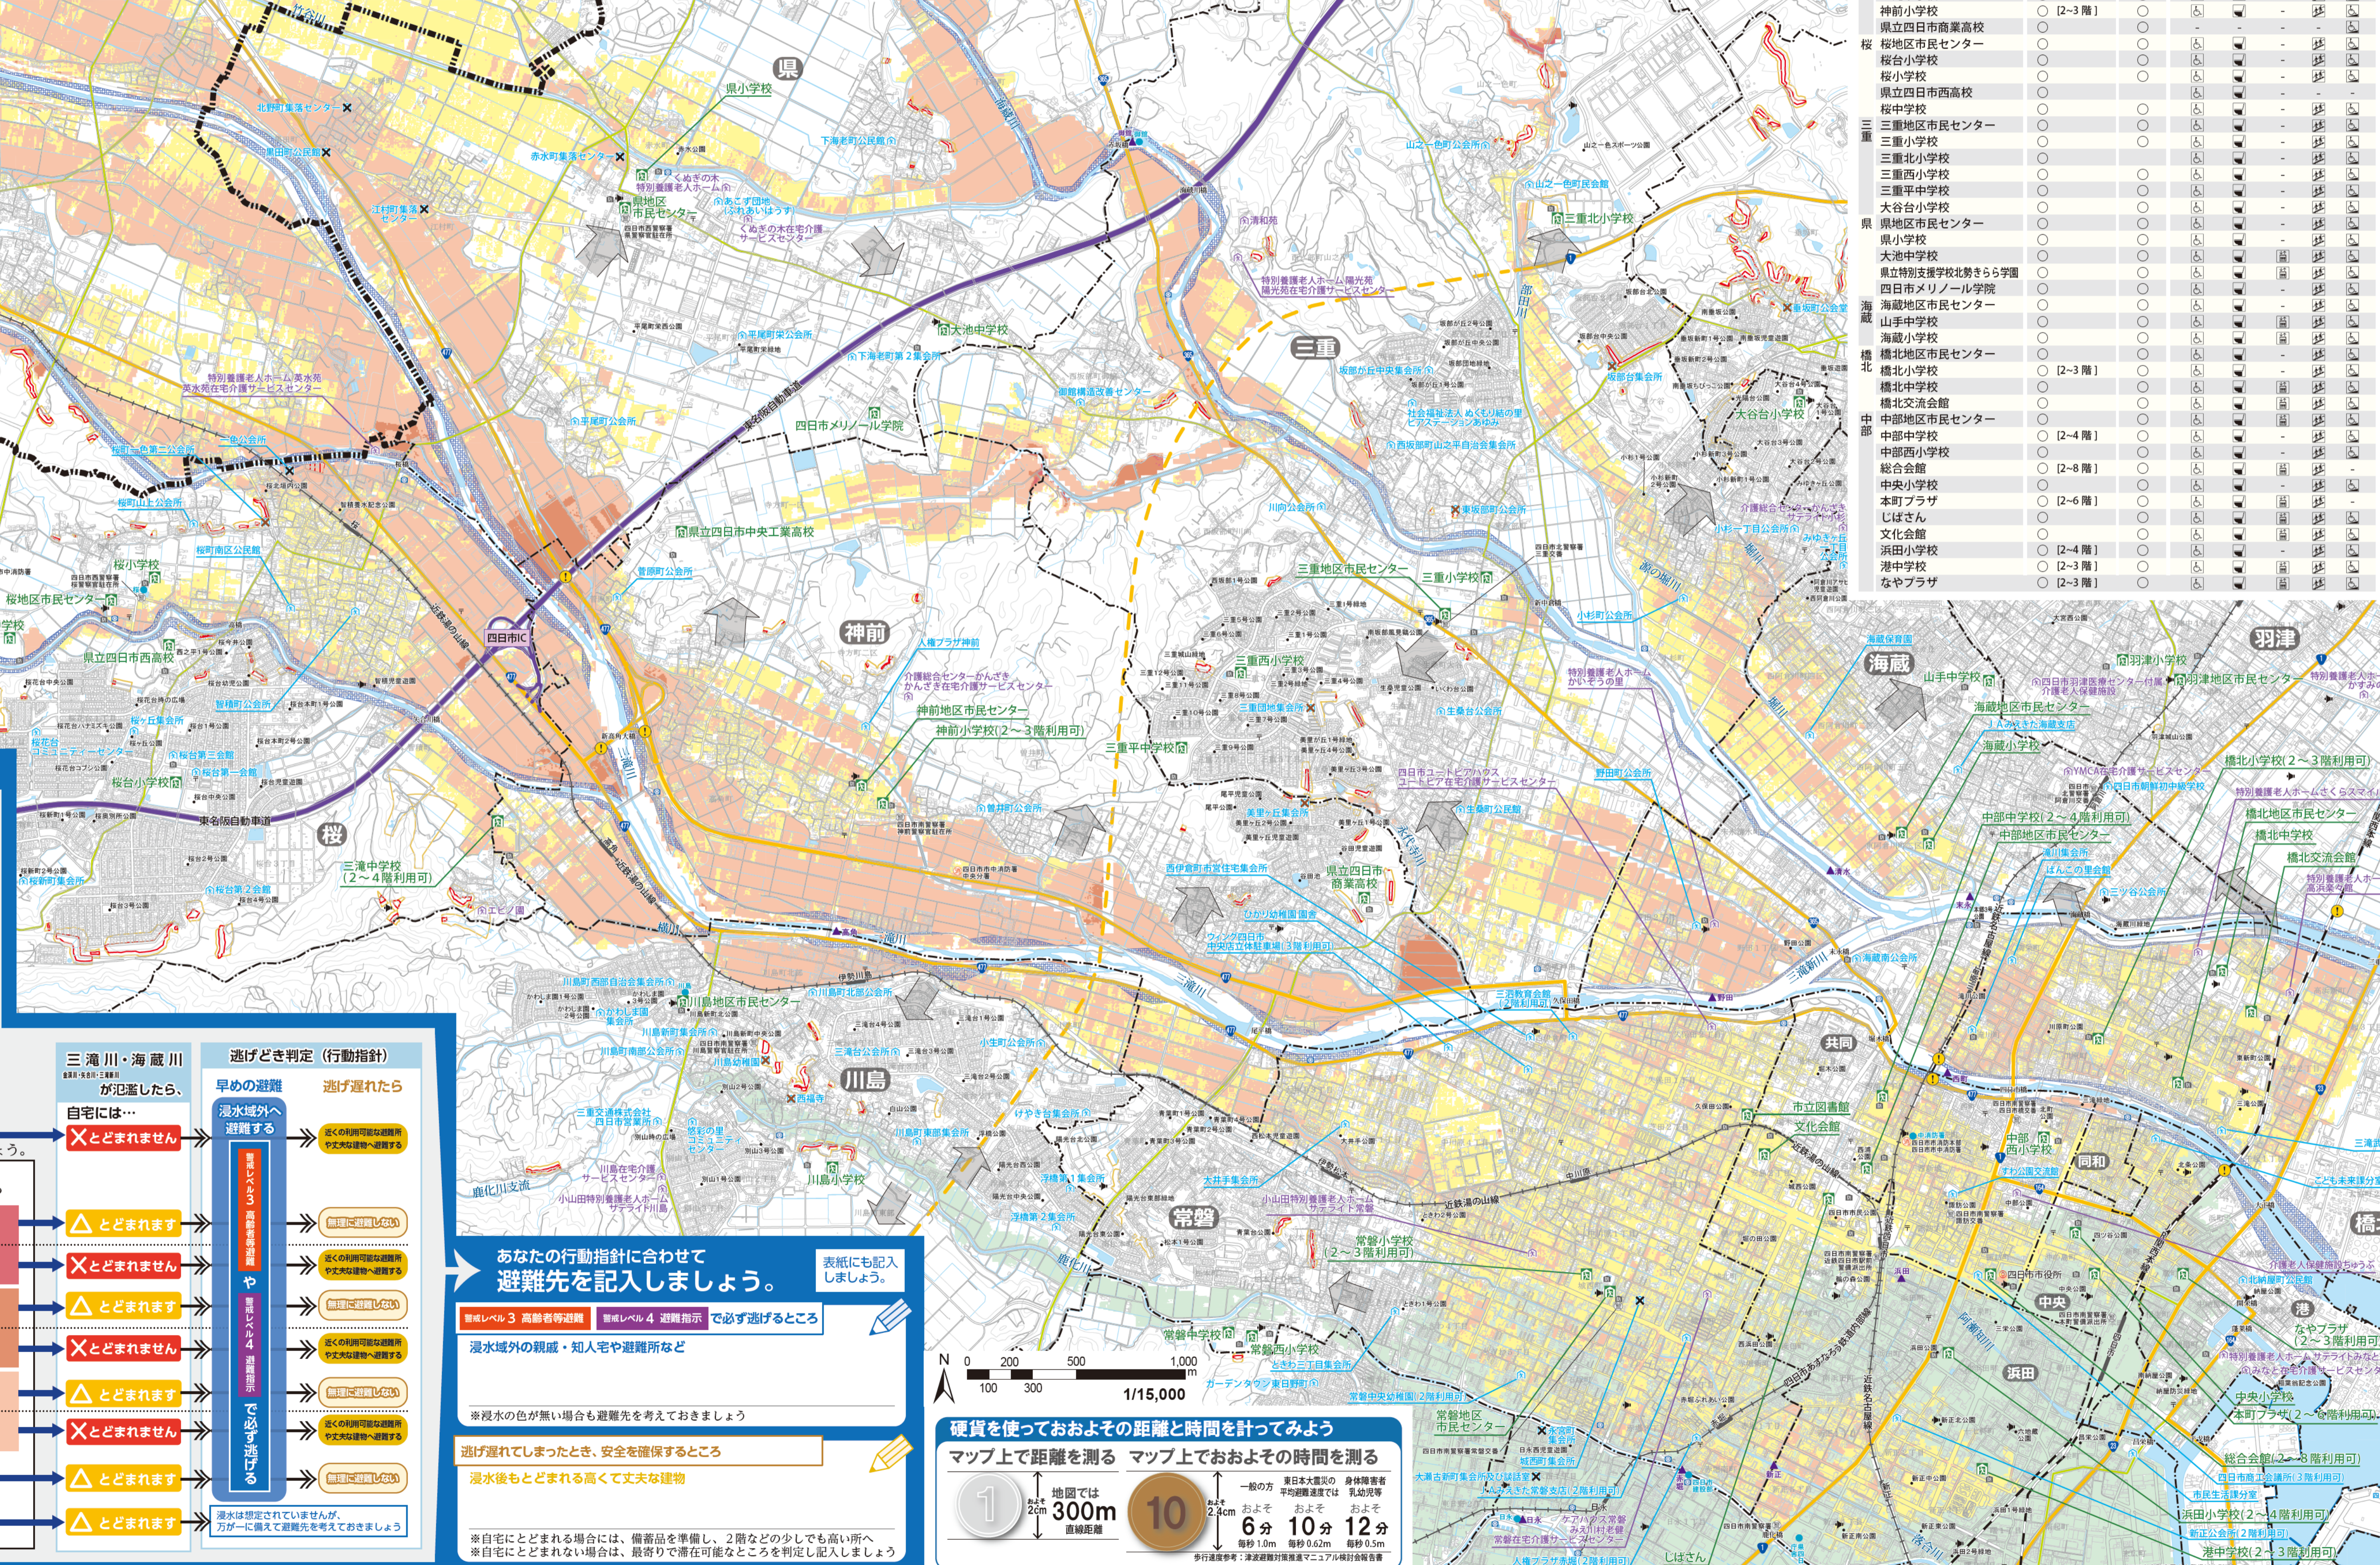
県
県小学校
神前
三重
桜
川島
常磐
海蔵
羽津
共同
中央
浜田
四日市IC
四日市メリノール学院
大矢知小学校
三重北小学校
三重西小学校
三重小学校
三重地区市民センター
神前地区市民センター
神前小学校（2～3階利用可）
三重中学校
三滝中学校（2～4階利用可）
川島地区市民センター
川島小学校
桜小学校
桜地区市民センター
県立四日市西高校
海蔵小学校
海蔵地区市民センター
山手中学校
橋北小学校（2～3階利用可）
橋北地区市民センター
橋北中学校
橋北交流会館
中部西小学校（2～4階利用可）
中部地区市民センター
常磐小学校（2～3階利用可）
県立四日市商業高校
総合会館（2～8階利用可）
浜田小学校（2～4階利用可）
本町プラザ（2～6階利用可）
なやプラザ
港中学校
文化会館
市立図書館
三滝川
海蔵川

神前小学校 [2～3階]
県立四日市商業高校
桜地区市民センター
桜台小学校
桜小学校
県立四日市西高校
桜中学校
三重地区市民センター
三重小学校
三重北小学校
三重西小学校
三重平中学校
大谷台小学校
県地区市民センター
県小学校
大池中学校
県立特別支援学校北勢きらら学園
四日市メリノール学院
海蔵地区市民センター
山手中学校
海蔵小学校
橋北地区市民センター
橋北小学校 [2～3階]
橋北中学校
橋北交流会館
中部地区市民センター
中部中学校 [2～4階]
中部西小学校
総合会館 [2～8階]
中央小学校
本町プラザ [2～6階]
じばさん
文化会館
浜田小学校 [2～4階]
港中学校 [2～3階]
なやプラザ [2～3階]

三滝川・海蔵川が氾濫したら、自宅には…
逃げどき判定（行動指針）
早めの避難
逃げ遅れたら
浸水域外へ避難する
警戒レベル3 高齢者等避難 や 警戒レベル4 避難指示 で必ず逃げる
とどまれません
とどまれます
とどまれません
とどまれます
とどまれません
とどまれます
とどまれません
とどまれます
とどまれます
浸水は想定されていませんが、万が一に備えて避難先を考えておきましょう

あなたの行動指針に合わせて避難先を記入しましょう。
表紙にも記入しましょう。
警戒レベル3 高齢者等避難　警戒レベル4 避難指示 で必ず逃げるところ
浸水域外の親戚・知人宅や避難所など
※経水の色が無い場合も避難先を考えておきましょう
逃げ遅れてしまったとき、安全を確保するところ
浸水後もとどまれる高くて丈夫な建物
※自宅にとどまる場合は、備蓄品を準備し、2階などの少しでも高い所へ
※自宅にとどまれない場合は、最寄りで満位可能なところを判定し記入しましょう

0　100　200　300　500　1,000m
1/15,000

硬貨を使っておおよその距離と時間を計ってみよう
マップ上で距離を測る
マップ上でおおよその時間を測る
1
2cm
地図では 300m 直線距離
10
2.4cm
一般の方 6分
およそ 10分
およそ 12分